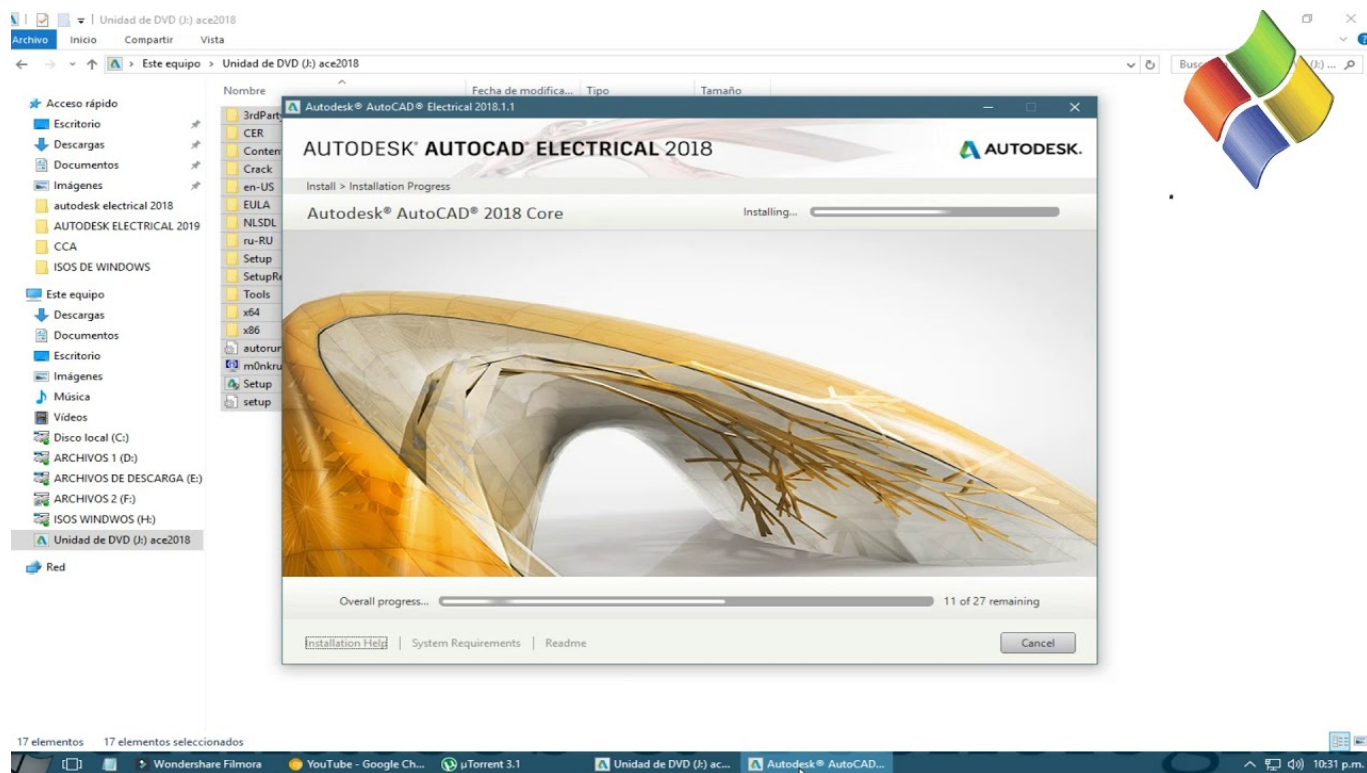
Unidad de DVD (J:) ace2018

Archivo Inicio Compartir Vista

Este equipo > Unidad de DVD (J:) ace2018

Busc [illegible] (J:) ...

Acceso rápido
Escritorio
Descargas
Documentos
Imágenes
autodesk electrical 2018
AUTODESK ELECTRICAL 2019
CCA
ISOS DE WINDOWS
Este equipo
Descargas
Documentos
Escritorio
Imágenes
Música
Vídeos
Disco local (C:)
ARCHIVOS 1 (D:)
ARCHIVOS DE DESCARGA (E:)
ARCHIVOS 2 (F:)
ISOS WINDWOS (H:)
Unidad de DVD (J:) ace2018
Red

| Nombre | Fecha de modifica... | Tipo | Tamaño |
|---|---|---|---|
| 3rdPart | | | |
| CER | | | |
| Conten | | | |
| Crack | | | |
| en-US | | | |
| EULA | | | |
| NLSDL | | | |
| ru-RU | | | |
| Setup | | | |
| SetupRe | | | |
| Tools | | | |
| x64 | | | |
| x86 | | | |
| autorun | | | |
| m0nkru | | | |
| Setup | | | |
| setup | | | |

Autodesk® AutoCAD® Electrical 2018.1.1

AUTODESK® AUTOCAD® ELECTRICAL 2018

AUTODESK.

Install > Installation Progress

Autodesk® AutoCAD® 2018 Core

Installing...

Overall progress...

11 of 27 remaining

Installation Help | System Requirements | Readme

Cancel

17 elementos 17 elementos seleccionados

Wondershare Filmora YouTube - Google Ch... µTorrent 3.1 Unidad de DVD (J:) ac... Autodesk® AutoCAD...

10:31 p.m.